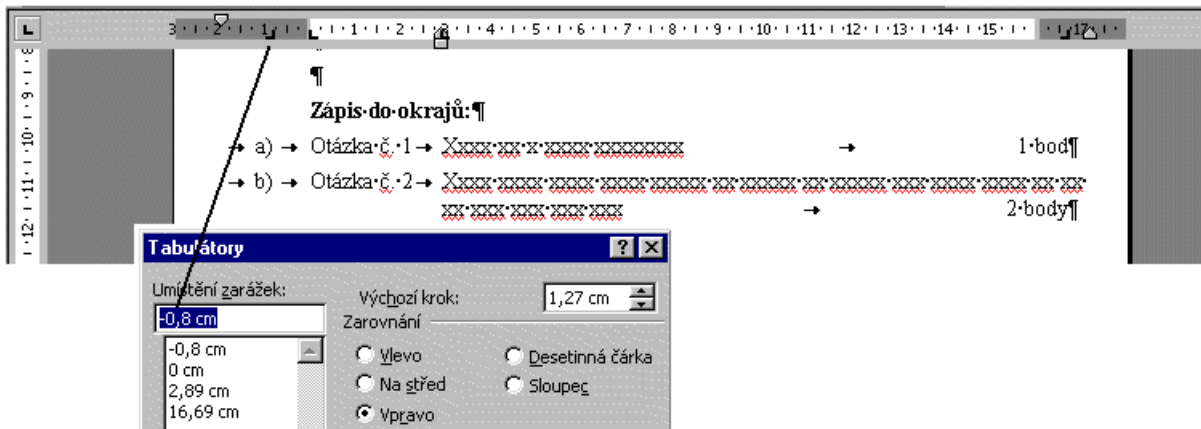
3 · 2 · 1 · 1 · 2 · 3 · 4 · 5 · 6 · 7 · 8 · 9 · 10 · 11 · 12 · 13 · 14 · 15 · 17

8 · 9 · 10 · 11 · 12

¶

Zápis·do·okrajů:¶

→ a) → Otázka·č.·1 → Xxxx·xx·x·xxxx·xxxxxxx → 1·bod¶

→ b) → Otázka·č.·2 → Xxxx·xxxx·xxxx·xxxx·xxxxx·xx·xxxxx·xx·xxxxx·xxx·xxxx·xxxx·xx·xx·xx·xxx·xxx·xxx·xxx → 2·body¶

Tabulátory

Umístění zarážek:
-0,8 cm
-0,8 cm
0 cm
2,89 cm
16,69 cm

Výchozí krok: 1,27 cm

Zarovnání
Vlevo
Na střed
Vpravo
Desetinná čárka
Sloupec